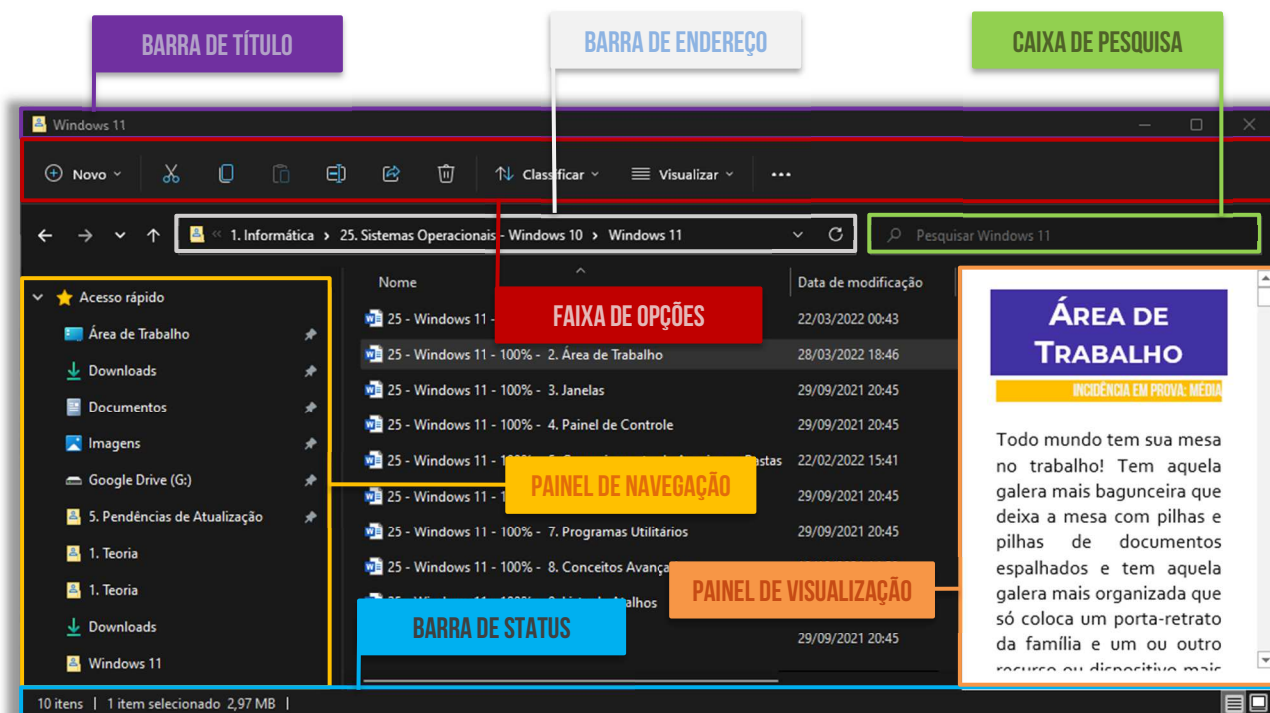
BARRA DE TÍTULO

BARRA DE ENDEREÇO

CAIXA DE PESQUISA

Windows 11

Novo

Classificar

Visualizar

...

1. Informática › 25. Sistemas Operacionais - Windows 10 › Windows 11

Pesquisar Windows 11

Acesso rápido

Área de Trabalho

Downloads

Documentos

Imagens

Google Drive (G:)

5. Pendências de Atualização

1. Teoria

1. Teoria

Downloads

Windows 11

Nome

Data de modificação

FAIXA DE OPÇÕES

25 - Windows 11 - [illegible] 22/03/2022 00:43

25 - Windows 11 - 100% - 2. Área de Trabalho 28/03/2022 18:46

25 - Windows 11 - 100% - 3. Janelas 29/09/2021 20:45

25 - Windows 11 - 100% - 4. Painel de Controle 29/09/2021 20:45

25 - Windows 11 - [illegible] Pastas 22/02/2022 15:41

25 - Windows 11 - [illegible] 29/09/2021 20:45

25 - Windows 11 - 100% - 7. Programas Utilitários 29/09/2021 20:45

25 - Windows 11 - 100% - 8. Conceitos Avança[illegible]

25 - Windows 11 - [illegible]lhos

29/09/2021 20:45

PAINEL DE NAVEGAÇÃO

PAINEL DE VISUALIZAÇÃO

BARRA DE STATUS

ÁREA DE TRABALHO

INCIDÊNCIA EM PROVA: MÉDIA

Todo mundo tem sua mesa no trabalho! Tem aquela galera mais bagunceira que deixa a mesa com pilhas e pilhas de documentos espalhados e tem aquela galera mais organizada que só coloca um porta-retrato da família e um ou outro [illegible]

10 itens | 1 item selecionado 2,97 MB |